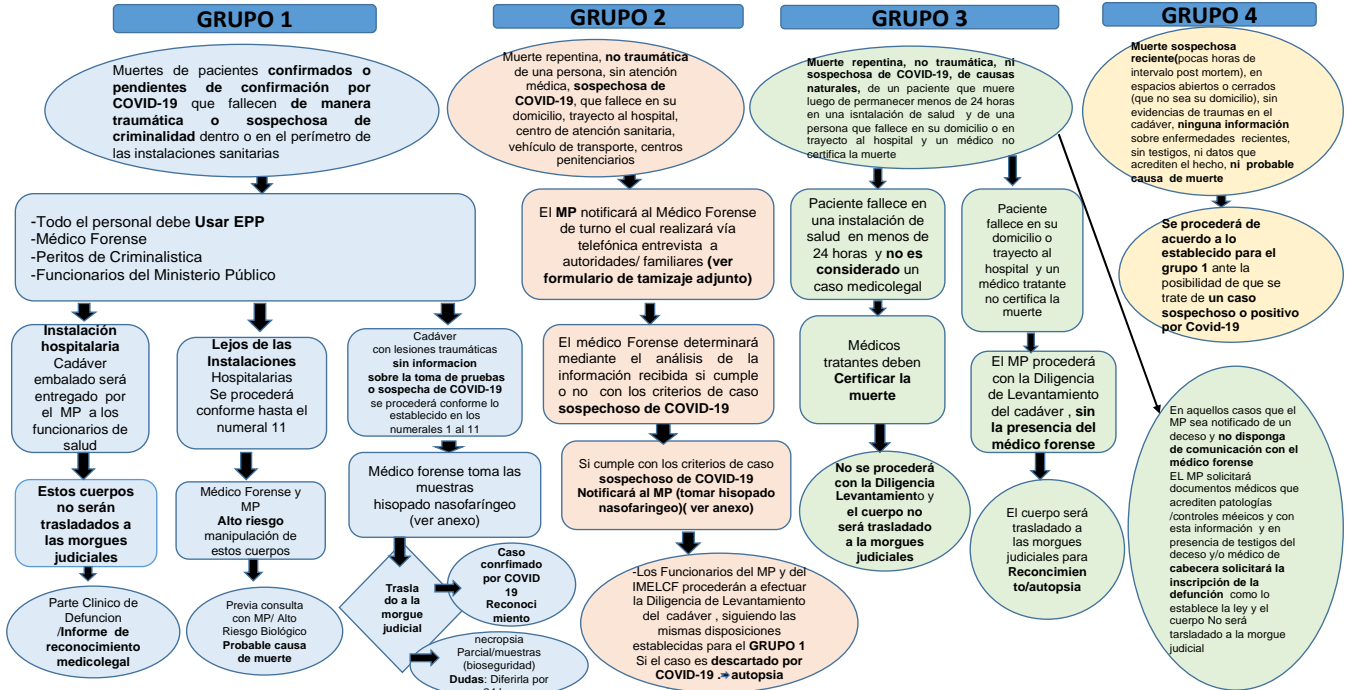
GRUPO 1

Muertes de pacientes confirmados o pendientes de confirmación por COVID-19 que fallecen de manera traumática o sospechosa de criminalidad dentro o en el perímetro de las instalaciones sanitarias

-Todo el personal debe Usar EPP
-Médico Forense
-Peritos de Criminalistica
-Funcionarios del Ministerio Público

Instalación hospitalaria
Cadáver embalado será entregado por el MP a los funcionarios de salud

Estos cuerpos no serán trasladados a las morgues judiciales

Parte Clinico de Defuncion /Informe de reconocimiento medicolegal

Lejos de las Instalaciones Hospitalarias
Se procederá conforme hasta el numeral 11

Médico Forense y MP
Alto riesgo manipulación de estos cuerpos

Previa consulta con MP/ Alto Riesgo Biológico
Probable causa de muerte

Cadáver con lesiones traumáticas sin informacion sobre la toma de pruebas o sospecha de COVID-19 se procederá conforme lo establecido en los numerales 1 al 11

Médico forense toma las muestras hisopado nasofaríngeo (ver anexo)

Traslado a la morgue judicial

Caso confirmado por COVID 19
Reconocimiento

necropsia Parcial/muestras (bioseguridad)
Dudas: Diferirla por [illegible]

GRUPO 2

Muerte repentina, no traumática de una persona, sin atención médica, sospechosa de COVID-19, que fallece en su domicilio, trayecto al hospital, centro de atención sanitaria, vehículo de transporte, centros penitenciarios

El MP notificará al Médico Forense de turno el cual realizará vía telefónica entrevista a autoridades/ familiares (ver formulario de tamizaje adjunto)

El médico Forense determinará mediante el análisis de la información recibida si cumple o no con los criterios de caso sospechoso de COVID-19

Si cumple con los criterios de caso sospechoso de COVID-19
Notificará al MP (tomar hisopado nasofaringeo)( ver anexo)

-Los Funcionarios del MP y del IMELCF procederán a efectuar la Diligencia de Levantamiento del cadáver , siguiendo las mismas disposiciones establecidas para el GRUPO 1
Si el caso es descartado por COVID-19 . autopsia

GRUPO 3

Muerte repentina, no traumática, ni sospechosa de COVID-19, de causas naturales, de un paciente que muere luego de permanecer menos de 24 horas en una instalación de salud y de una persona que fallece en su domicilio o en trayecto al hospital y un médico no certifica la muerte

Paciente fallece en una instalación de salud en menos de 24 horas y no es considerado un caso medicolegal

Médicos tratantes deben Certificar la muerte

No se procederá con la Diligencia Levantamiento y el cuerpo no será trasladado a la morgues judiciales

Paciente fallece en su domicilio o trayecto al hospital y un médico tratante no certifica la muerte

El MP procederá con la Diligencia de Levantamiento del cadáver , sin la presencia del médico forense

El cuerpo será trasladado a las morgues judiciales para Reconcimiento/autopsia

GRUPO 4

Muerte sospechosa reciente(pocas horas de intervalo post mortem), en espacios abiertos o cerrados (que no sea su domicilio), sin evidencias de traumas en el cadáver, ninguna información sobre enfermedades recientes, sin testigos, ni datos que acrediten el hecho, ni probable causa de muerte

Se procederá de acuerdo a lo establecido para el grupo 1 ante la posibilidad de que se trate de un caso sospechoso o positivo por Covid-19

En aquellos casos que el MP sea notificado de un deceso y no disponga de comunicación con el médico forense
EL MP solicitará documentos médicos que acrediten patologías /controles méeicos y con esta información y en presencia de testigos del deceso y/o médico de cabecera solicitará la inscripción de la defunción como lo establece la ley y el cuerpo No será tarsladado a la morgue judicial